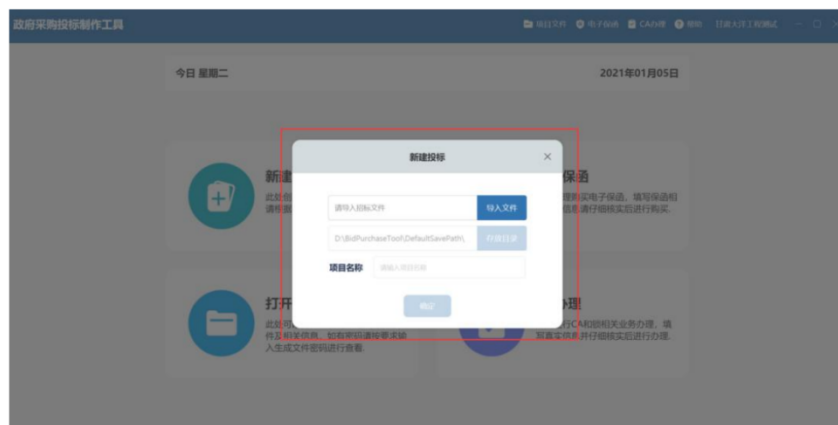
政府采购投标制作工具

项目文件　电子保函　CA办理　帮助　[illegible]

今日 星期二

2021年01月05日

新建投标

×

请导入招标文件

导入文件

D:\BidPurchaseTool\DefaultSavePath\

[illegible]

项目名称

请输入项目名称

确定

新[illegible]

此处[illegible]

打开

此处可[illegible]件及相关信息，如有密码请按要求输入生成文件密码进行查看。

保函

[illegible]购买电子保函，填写保函相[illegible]信息请仔细核实后进行购买。

办理

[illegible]行CA和招标相关业务办理，填写查实信息并仔细核实后进行办理。